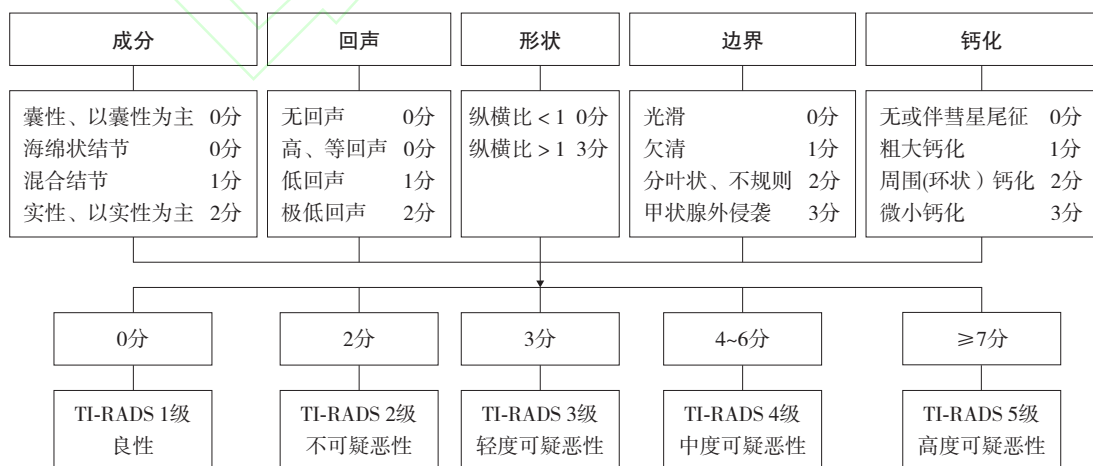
成分

囊性、以囊性为主 0分
海绵状结节 0分
混合结节 1分
实性、以实性为主 2分

回声

无回声 0分
高、等回声 0分
低回声 1分
极低回声 2分

形状

纵横比 < 1 0分
纵横比 > 1 3分

边界

光滑 0分
欠清 1分
分叶状、不规则 2分
甲状腺外侵袭 3分

钙化

无或伴彗星尾征 0分
粗大钙化 1分
周围(环状) 钙化 2分
微小钙化 3分

0分

TI-RADS 1级
良性

2分

TI-RADS 2级
不可疑恶性

3分

TI-RADS 3级
轻度可疑恶性

4~6分

TI-RADS 4级
中度可疑恶性

≥7分

TI-RADS 5级
高度可疑恶性